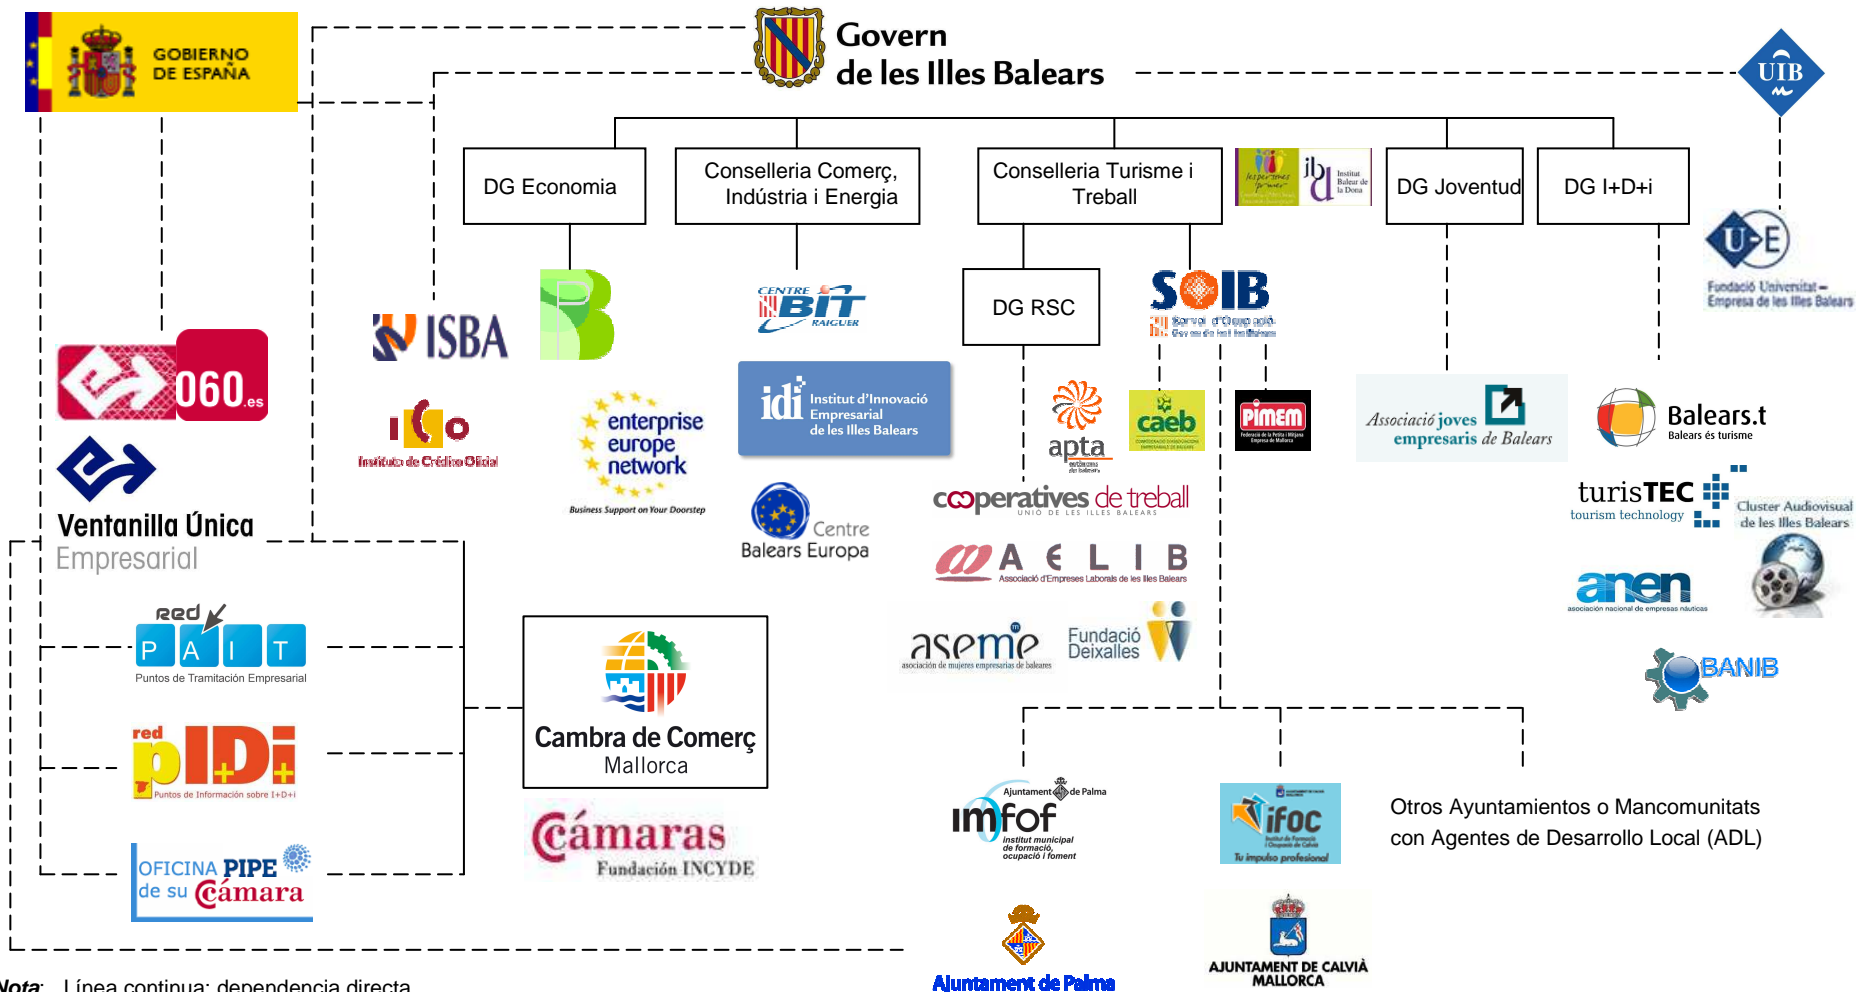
GOBIERNO DE ESPAÑA

Govern de les Illes Balears

UIB

DG Economia

Conselleria Comerç, Indústria i Energia

Conselleria Turisme i Treball

les persones primer

ibd Institut Balear de la Dona

DG Joventud

DG I+D+i

U-E Fundació Universitat – Empresa de les Illes Balears

ISBA

CENTRE BIT RAIGUER

DG RSC

SOIB Servei d'Ocupació de les Illes Balears

060.es

Ventanilla Única Empresarial

ICO Instituto de Crédito Oficial

enterprise europe network

Business Support on Your Doorstep

idi Institut d'Innovació Empresarial de les Illes Balears

Centre Balears Europa

apta

caeb

PIMEM

Associació joves empresaris de Balears

Balears.t Balears és turisme

turisTEC tourism technology

Cluster Audiovisual de les Illes Balears

cooperatives de treball UNIÓ DE LES ILLES BALEARS

AELIB Associació d'Empreses Laborals de les Illes Balears

anen asociación nacional de empresas náuticas

asome asociación de mujeres empresarias de baleares

Fundació Deixalles

BANIB

red PAIT Puntos de Tramitación Empresarial

red pIDi Puntos de Información sobre I+D+i

OFICINA PIPE de su cámara

Cambra de Comerç Mallorca

cámaras Fundación INCYDE

Ajuntament de Palma imfof institut municipal de formació, ocupació i foment

ifoc Tu impulso profesional

Otros Ayuntamientos o Mancomunitats con Agentes de Desarrollo Local (ADL)

Ajuntament de Palma

AJUNTAMENT DE CALVIÀ MALLORCA

Nota: Línea continua: dependencia directa